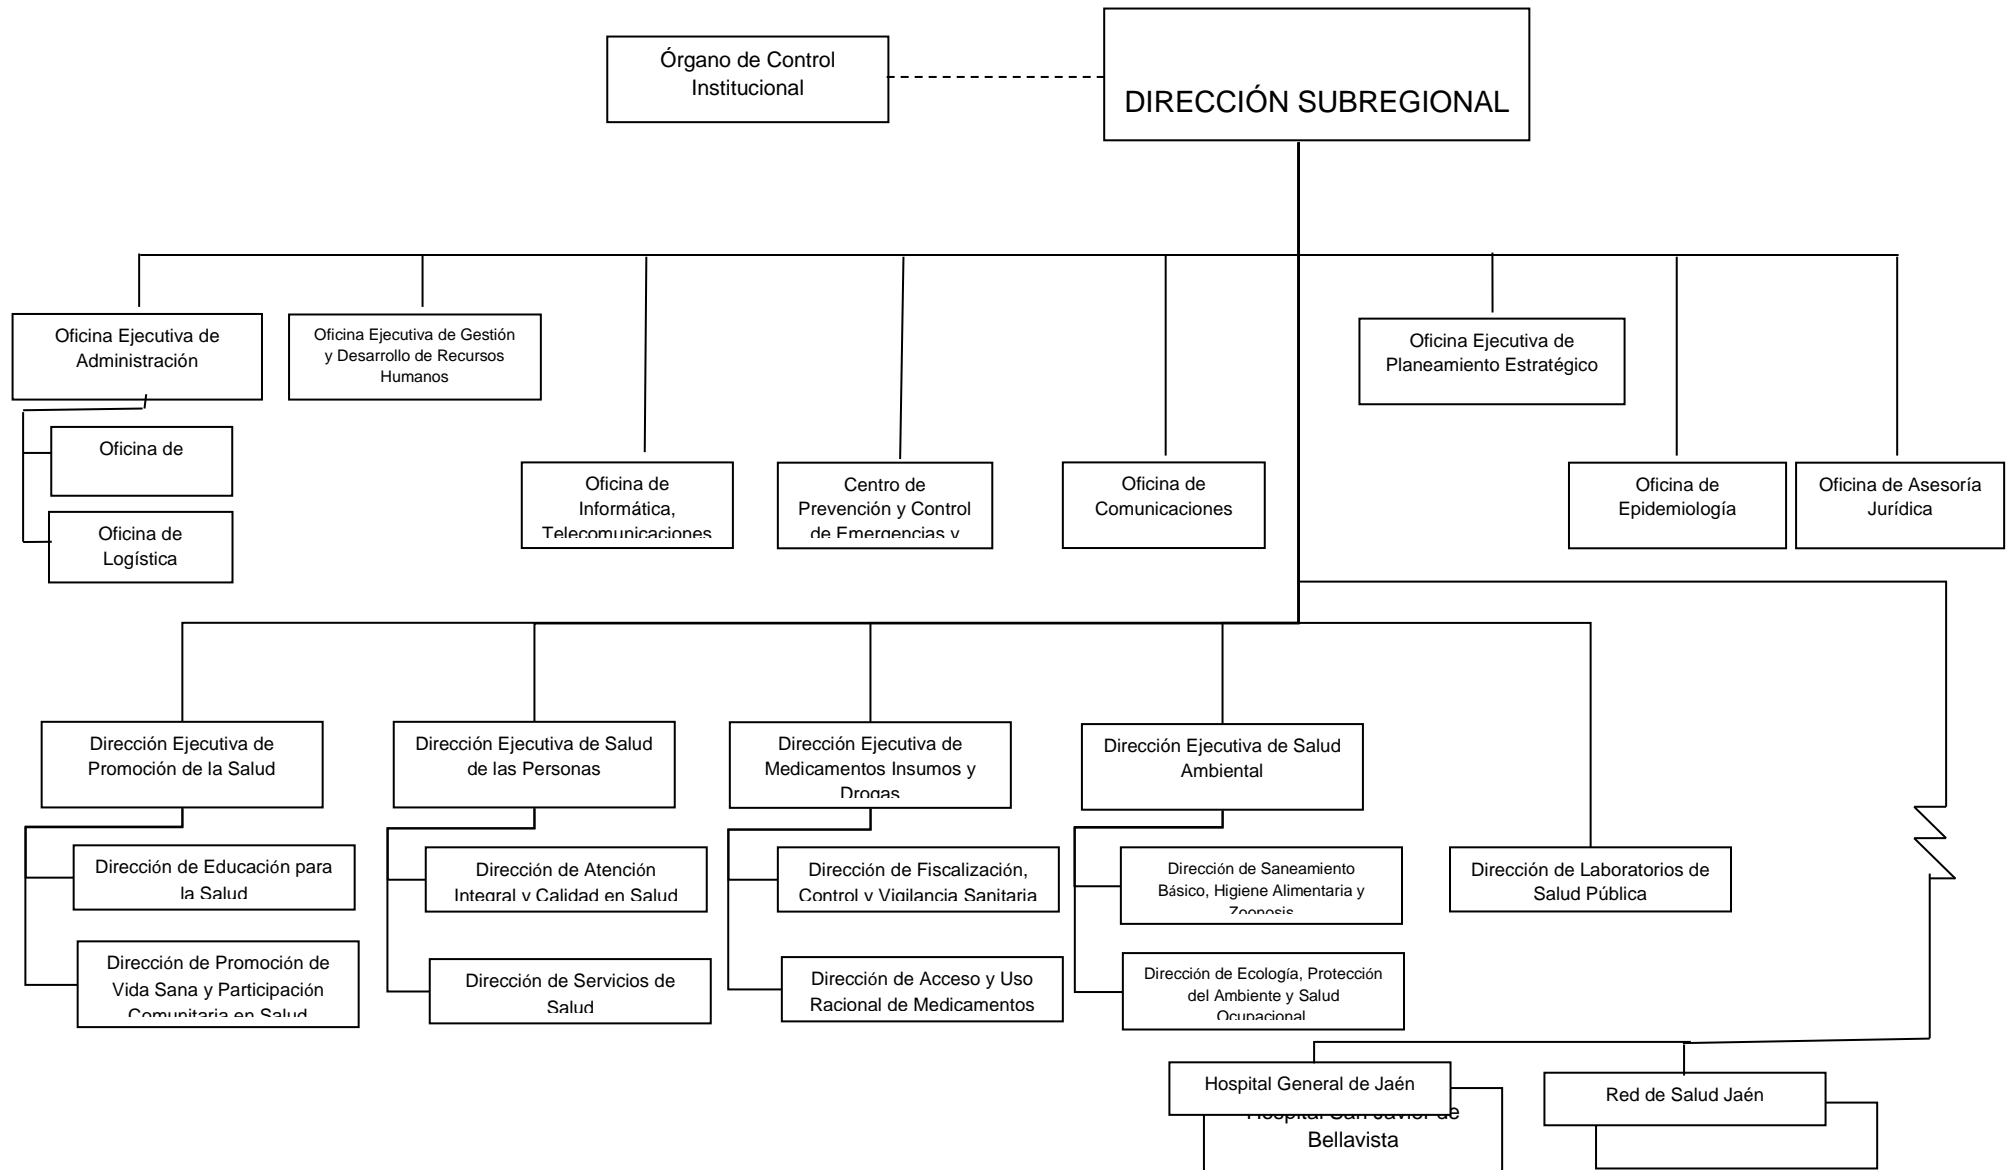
Órgano de Control Institucional

DIRECCIÓN SUBREGIONAL

Oficina Ejecutiva de Administración

Oficina Ejecutiva de Gestión y Desarrollo de Recursos Humanos

Oficina Ejecutiva de Planeamiento Estratégico

Oficina de

Oficina de Logística

Oficina de Informática, Telecomunicaciones

Centro de Prevención y Control de Emergencias y

Oficina de Comunicaciones

Oficina de Epidemiología

Oficina de Asesoría Jurídica

Dirección Ejecutiva de Promoción de la Salud

Dirección Ejecutiva de Salud de las Personas

Dirección Ejecutiva de Medicamentos Insumos y Drogas

Dirección Ejecutiva de Salud Ambiental

Dirección de Educación para la Salud

Dirección de Promoción de Vida Sana y Participación Comunitaria en Salud

Dirección de Atención Integral y Calidad en Salud

Dirección de Servicios de Salud

Dirección de Fiscalización, Control y Vigilancia Sanitaria

Dirección de Acceso y Uso Racional de Medicamentos

Dirección de Saneamiento Básico, Higiene Alimentaria y Zoonosis

Dirección de Ecología, Protección del Ambiente y Salud Ocupacional

Dirección de Laboratorios de Salud Pública

Hospital General de Jaén

Hospital San Javier de Bellavista

Red de Salud Jaén